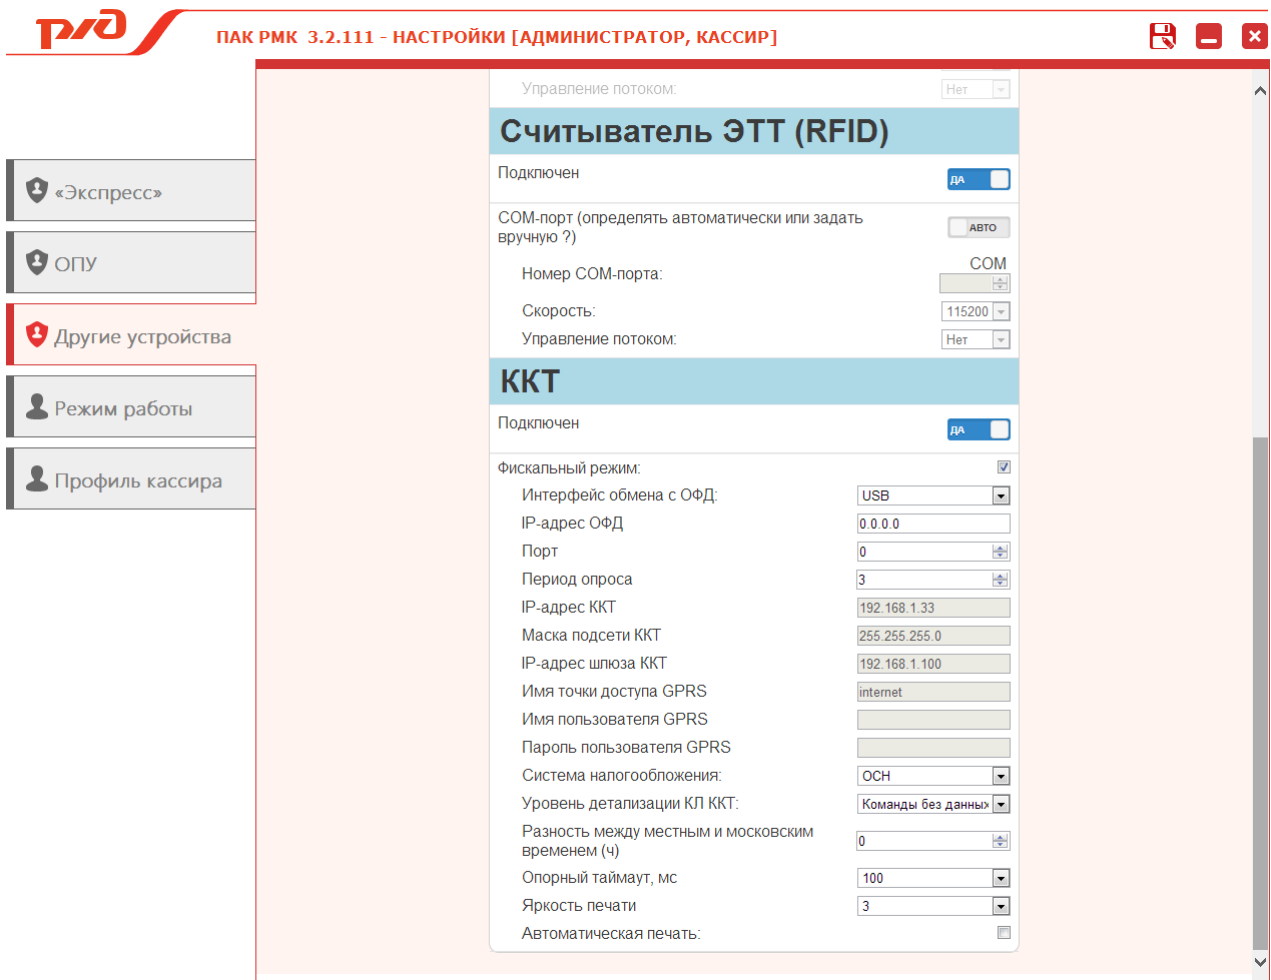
ПАК РМК 3.2.111 - НАСТРОЙКИ [АДМИНИСТРАТОР, КАССИР]

«Экспресс»

ОПУ

Другие устройства

Режим работы

Профиль кассира

Управление потоком: Нет

Считыватель ЭТТ (RFID)

Подключен ДА

COM-порт (определять автоматически или задать вручную ?) АВТО

Номер COM-порта: COM

Скорость: 115200

Управление потоком: Нет

ККТ

Подключен ДА

Фискальный режим:

Интерфейс обмена с ОФД: USB

IP-адрес ОФД 0.0.0.0

Порт 0

Период опроса 3

IP-адрес ККТ 192.168.1.33

Маска подсети ККТ 255.255.255.0

IP-адрес шлюза ККТ 192.168.1.100

Имя точки доступа GPRS internet

Имя пользователя GPRS

Пароль пользователя GPRS

Система налогообложения: ОСН

Уровень детализации КЛ ККТ: Команды без данных

Разность между местным и московским временем (ч) 0

Опорный таймаут, мс 100

Яркость печати 3

Автоматическая печать: